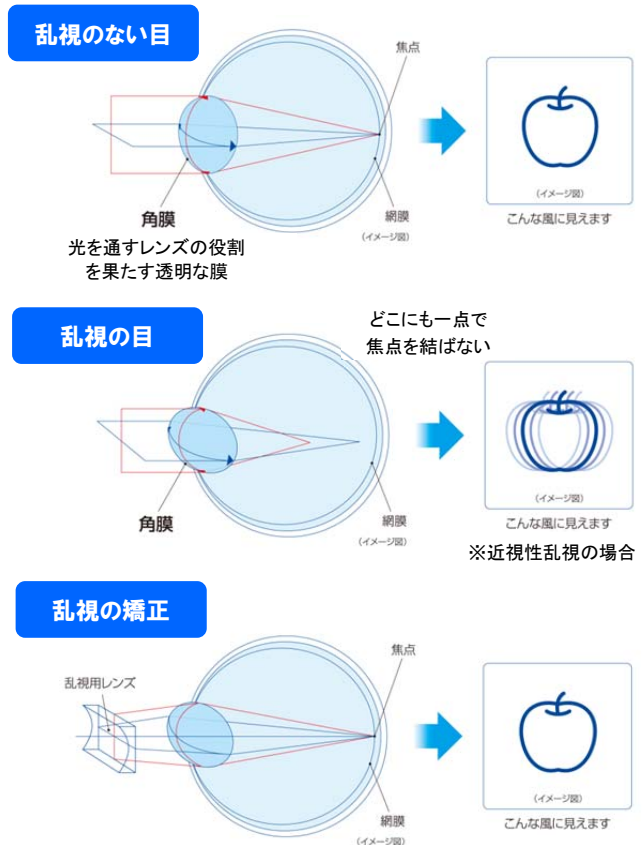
乱視のない目

焦点

角膜
光を通すレンズの役割
を果たす透明な膜

網膜
(イメージ図)

(イメージ図)
こんな風に見えます

乱視の目

どこにも一点で
焦点を結ばない

角膜

網膜
(イメージ図)

(イメージ図)
こんな風に見えます

※近視性乱視の場合

乱視の矯正

焦点

乱視用レンズ

網膜
(イメージ図)

(イメージ図)
こんな風に見えます